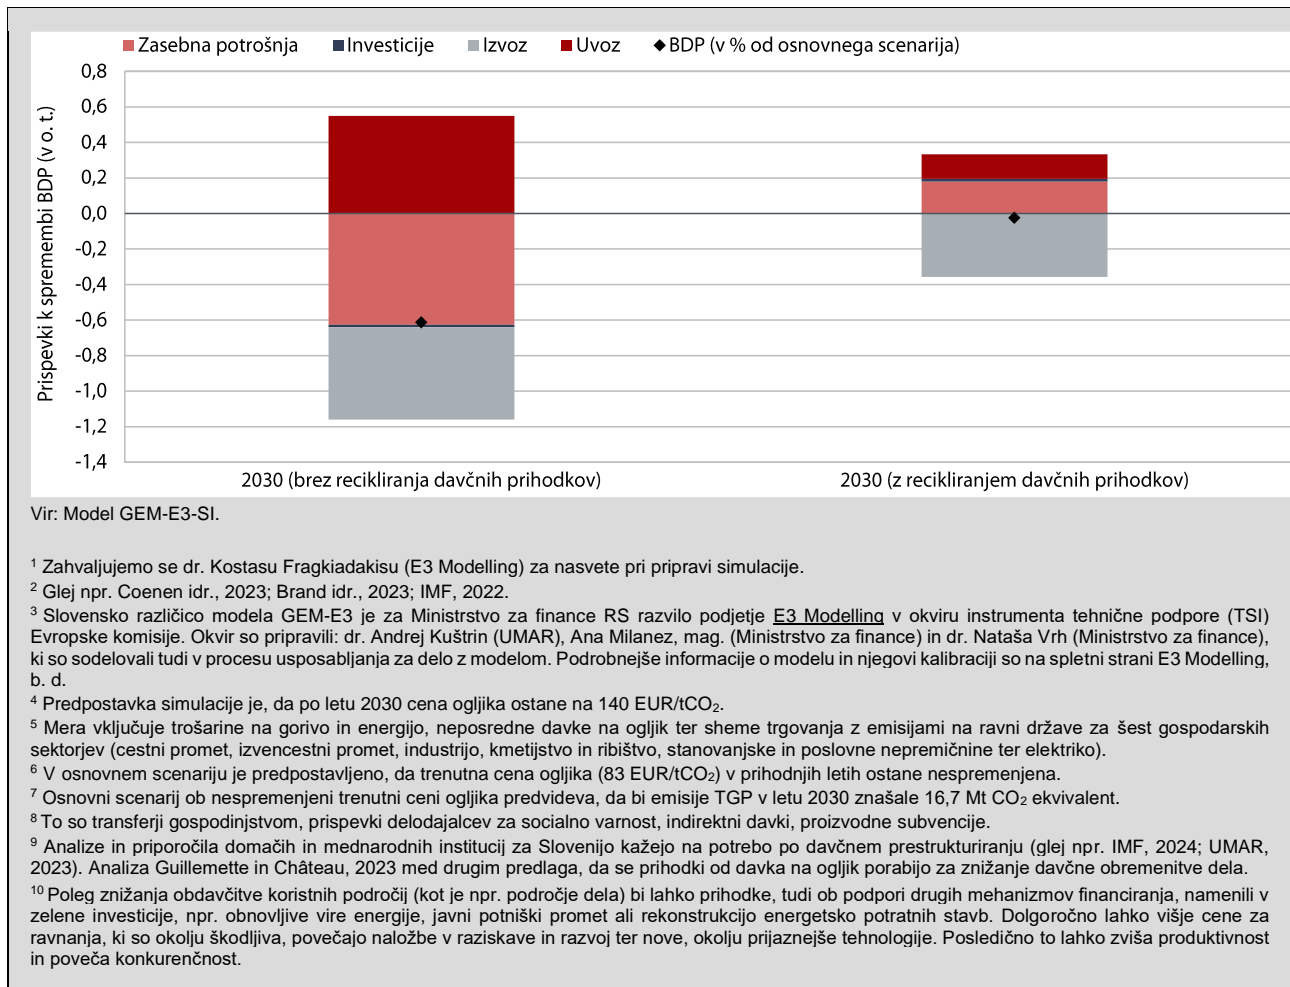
Zasebna potrošnja Investicije Izvoz Uvoz BDP (v % od osnovnega scenarija)

0,8
0,6
0,4
0,2
0,0
-0,2
-0,4
-0,6
-0,8
-1,0
-1,2
-1,4

Prispevki k spremembi BDP (v o. t.)

2030 (brez recikliranja davčnih prihodkov)
2030 (z recikliranjem davčnih prihodkov)

Vir: Model GEM-E3-SI.

$^1$ Zahvaljujemo se dr. Kostasu Fragkiadakisu (E3 Modelling) za nasvete pri pripravi simulacije.

$^2$ Glej npr. Coenen idr., 2023; Brand idr., 2023; IMF, 2022.

$^3$ Slovensko različico modela GEM-E3 je za Ministrstvo za finance RS razvilo podjetje E3 Modelling v okviru instrumenta tehnične podpore (TSI) Evropske komisije. Okvir so pripravili: dr. Andrej Kuštrin (UMAR), Ana Milanez, mag. (Ministrstvo za finance) in dr. Nataša Vrh (Ministrstvo za finance), ki so sodelovali tudi v procesu usposabljanja za delo z modelom. Podrobnejše informacije o modelu in njegovi kalibraciji so na spletni strani E3 Modelling, b. d.

$^4$ Predpostavka simulacije je, da po letu 2030 cena ogljika ostane na 140 EUR/t$CO_2$.

$^5$ Mera vključuje trošarine na gorivo in energijo, neposredne davke na ogljik ter sheme trgovanja z emisijami na ravni države za šest gospodarskih sektorjev (cestni promet, izvencestni promet, industrijo, kmetijstvo in ribištvo, stanovanjske in poslovne nepremičnine ter elektriko).

$^6$ V osnovnem scenariju je predpostavljeno, da trenutna cena ogljika (83 EUR/t$CO_2$) v prihodnjih letih ostane nespremenjena.

$^7$ Osnovni scenarij ob nespremenjeni trenutni ceni ogljika predvideva, da bi emisije TGP v letu 2030 znašale 16,7 Mt $CO_2$ ekvivalent.

$^8$ To so transferji gospodinjstvom, prispevki delodajalcev za socialno varnost, indirektni davki, proizvodne subvencije.

$^9$ Analize in priporočila domačih in mednarodnih institucij za Slovenijo kažejo na potrebo po davčnem prestrukturiranju (glej npr. IMF, 2024; UMAR, 2023). Analiza Guillemette in Château, 2023 med drugim predlaga, da se prihodki od davka na ogljik porabijo za znižanje davčne obremenitve dela.

$^{10}$ Poleg zniževanja obdavčitve koristnih področij (kot je npr. področje dela) bi lahko prihodke, tudi ob podpori drugih mehanizmov financiranja, namenili v zelene investicije, npr. obnovljive vire energije, javni potniški promet ali rekonstrukcijo energetsko potratnih stavb. Dolgoročno lahko višje cene za ravnanja, ki so okolju škodljiva, povečajo naložbe v raziskave in razvoj ter nove, okolju prijaznejše tehnologije. Posledično to lahko zviša produktivnost in poveča konkurenčnost.